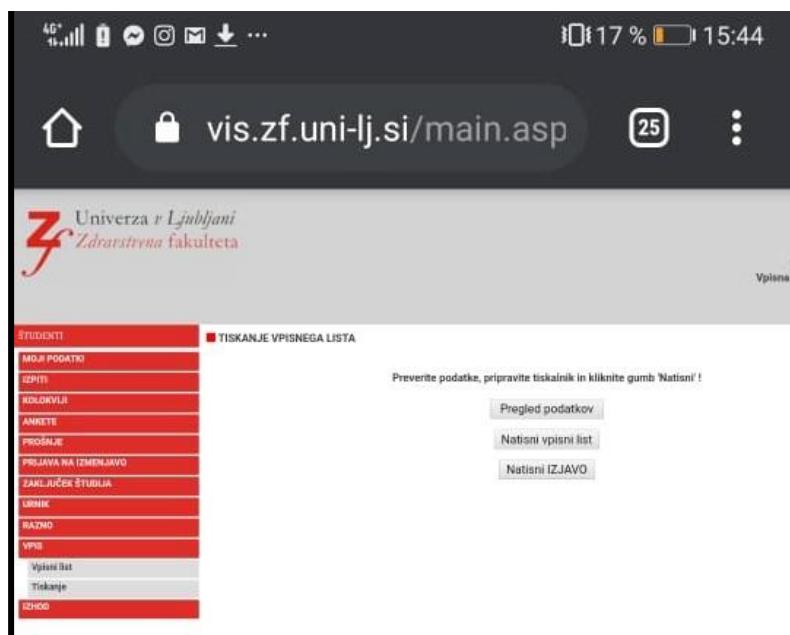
4G+ ... 17 % 15:44

vis.zf.uni-lj.si/main.asp

25

Univerza v Ljubljani
Zdravstvena fakulteta

Vpisna

ŠTUDENTI
MOJI PODATKI
IZPITI
KOLOKVIJI
ANKETE
PROŠNJE
PRIJAVA NA IZMENJAVO
ZAKLJUČEK ŠTUDIJA
URNIK
RAZNO
VPIS
Vpisni list
Tiskanje
IZHOD

TISKANJE VPISNEGA LISTA

Preverite podatke, pripravite tiskalnik in kliknite gumb 'Natisni' !

Pregled podatkov

Natisni vpisni list

Natisni IZJAVO